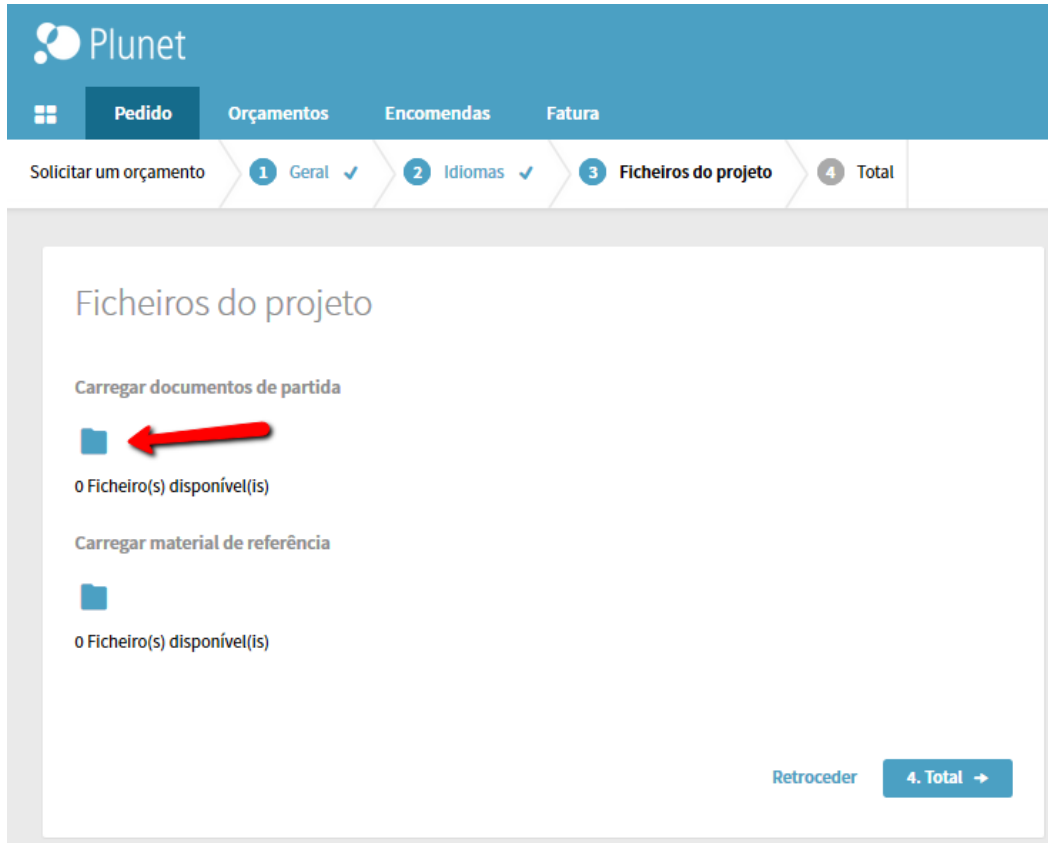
Plunet

Pedido Orçamentos Encomendas Fatura

Solicitar um orçamento 1 Geral ✓ 2 Idiomas ✓ 3 Ficheiros do projeto 4 Total

Ficheiros do projeto

Carregar documentos de partida

0 Ficheiro(s) disponível(is)

Carregar material de referência

0 Ficheiro(s) disponível(is)

Retroceder 4. Total →